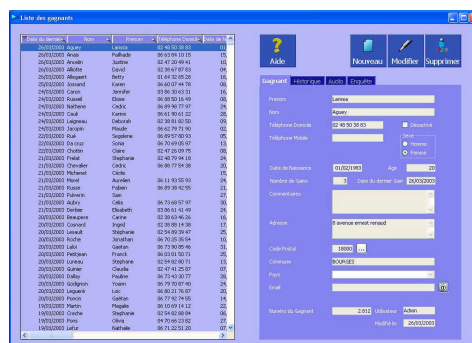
Liste des gagnants

| Date du dernier | Nom | Prenom | Téléphone Domicile | Date de N |
|---|---|---|---|---|
| 26/03/2003 | Aguey | Larissa | 02 48 50 38 83 | 01 |
| 26/03/2003 | Anaas | Raffaele | 06 63 89 10 15 | 09 |
| 26/03/2003 | Ancelin | Justine | 02 47 20 49 41 | 10 |
| 26/03/2003 | Alliotte | David | 02 38 67 87 83 | 04 |
| 25/03/2003 | Allegaert | Betty | 01 64 52 65 28 | 18 |
| 25/03/2003 | Jossand | Karen | 06 60 07 44 78 | 08 |
| 25/03/2003 | Coron | Jennifer | 03 86 30 63 31 | 16 |
| 24/03/2003 | Russell | Eloise | 06 88 50 16 49 | 08 |
| 24/03/2003 | Katherine | Cedric | 06 89 48 77 97 | 24 |
| 24/03/2003 | Cauli | Karine | 06 61 90 61 22 | 28 |
| 23/03/2003 | Laigneau | Deborah | 02 38 81 82 50 | 09 |
| 22/03/2003 | Jacquin | Maude | 06 62 79 71 90 | 02 |
| 22/03/2003 | Ruiz | Segolene | 06 89 57 60 69 | 30 |
| 22/03/2003 | Da cruz | Sonia | 06 70 69 05 97 | 13 |
| 22/03/2003 | Cotton | Claire | 02 47 26 09 75 | 06 |
| 21/03/2003 | Pratel | Stephanie | 02 48 79 44 10 | 24 |
| 21/03/2003 | Chevalier | Cedric | 06 80 77 54 38 | 20 |
| 21/03/2003 | Michenet | Cécile | | 15 |
| 21/03/2003 | Morel | Aurelien | 06 11 93 55 93 | 24 |
| 21/03/2003 | Russe | Fabien | 06 89 38 42 55 | 21 |
| 21/03/2003 | Pulvenis | Sam | | 27 |
| 21/03/2003 | Aubry | Celia | 06 73 68 57 97 | 30 |
| 21/03/2003 | Dorbae | Elisabeth | 03 86 61 41 49 | 26 |
| 21/03/2003 | Beaupere | Carine | 02 38 63 46 26 | 16 |
| 21/03/2003 | Cosnard | Ingrid | 02 38 88 14 38 | 17 |
| 20/03/2003 | Lesault | Stephanie | 02 54 89 39 47 | 25 |
| 20/03/2003 | Roche | Jonathan | 06 70 25 35 54 | 10 |
| 20/03/2003 | Lalot | Gaetan | 06 73 90 85 96 | 16 |
| 20/03/2003 | Petitjean | Franck | 06 03 01 50 71 | 25 |
| 20/03/2003 | Luneau | Stephane | 02 54 82 80 71 | 13 |
| 20/03/2003 | Guinier | Claudia | 02 47 41 25 87 | 07 |
| 20/03/2003 | Dallay | Pauline | 06 71 43 30 77 | 28 |
| 20/03/2003 | Godignon | Yoann | 06 79 70 87 40 | 29 |
| 20/03/2003 | Leguerin | Loic | 06 80 21 76 87 | 25 |
| 20/03/2003 | Poncin | Gaëtan | 06 77 92 74 55 | 14 |
| 19/03/2003 | Martin | Magalie | 06 10 69 14 12 | 22 |
| 19/03/2003 | Creche | Stephanie | 02 54 82 68 84 | 06 |
| 19/03/2003 | Fons | Olivia | 04 70 66 23 82 | 27 |
| 19/03/2003 | Lefur | Nathalie | 06 71 22 51 20 | 07 |

Aide
Nouveau
Modifier
Supprimer

Gagnant | Historique | Audio | Enquête

Prenom: Larissa
Nom: Aguey
Téléphone Domicile: 02 48 50 38 83
Décédé(e)
Téléphone Mobile
Sexe
Homme
Femme
Date de Naissance: 01/02/1983
Age: 20
Nombre de Gains: 3
Date du dernier Gain: 26/03/2003
Commentaires
Adresse: 8 avenue ernest renaud
Code Postal: 18000 ...
Commune: BOURGES
Pays
Email
Numéro du Gagnant: 2 612
Utilisateur: Adrien
Modifié le: 26/03/2003